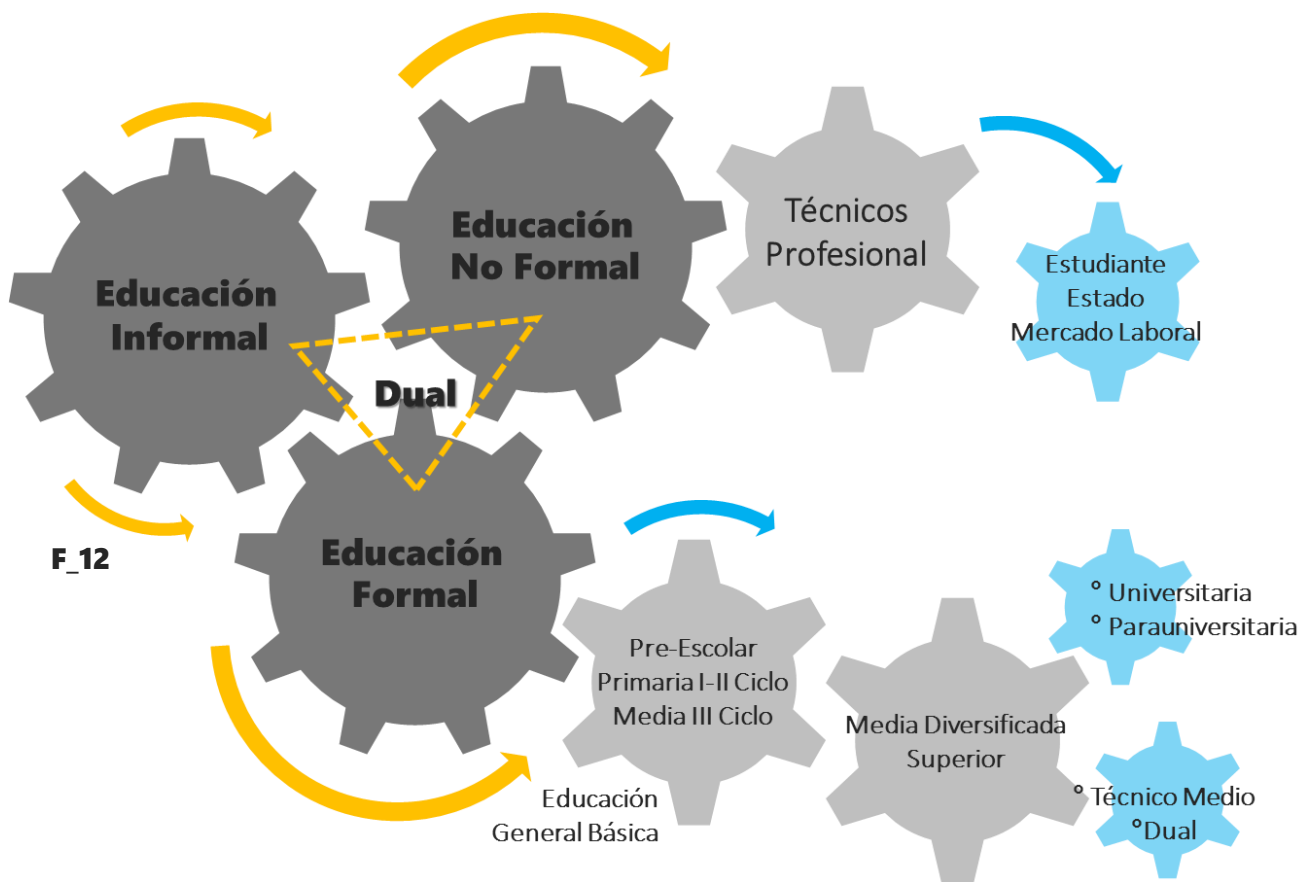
Educación Informal

Educación No Formal

Técnicos Profesional

Estudiante
Estado
Mercado Laboral

Dual

F_12

Educación Formal

Pre-Escolar
Primaria I-II Ciclo
Media III Ciclo

Educación
General Básica

Media Diversificada
Superior

° Universitaria
° Parauniversitaria

° Técnico Medio
°Dual